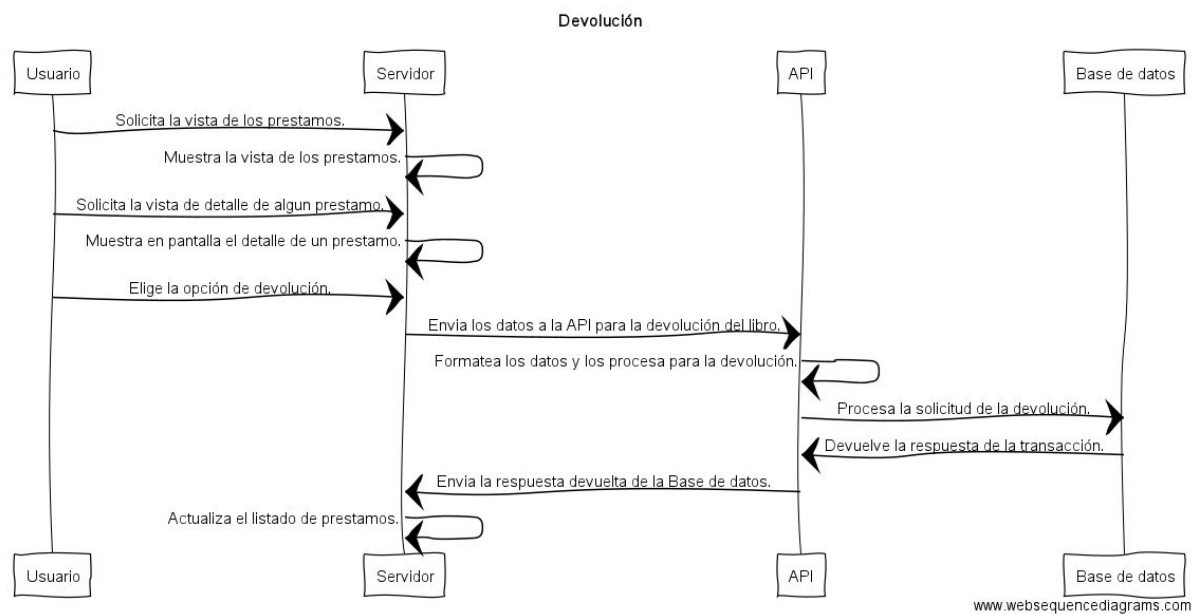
Devolución

Usuario

Servidor

API

Base de datos

Solicita la vista de los prestamos.

Muestra la vista de los prestamos.

Solicita la vista de detalle de algun prestamo.

Muestra en pantalla el detalle de un prestamo.

Elige la opción de devolución.

Envia los datos a la API para la devolución del libro.

Formatea los datos y los procesa para la devolución.

Procesa la solicitud de la devolución.

Devuelve la respuesta de la transacción.

Envia la respuesta devuelta de la Base de datos.

Actualiza el listado de prestamos.

Usuario

Servidor

API

Base de datos

www.websequencediagrams.com